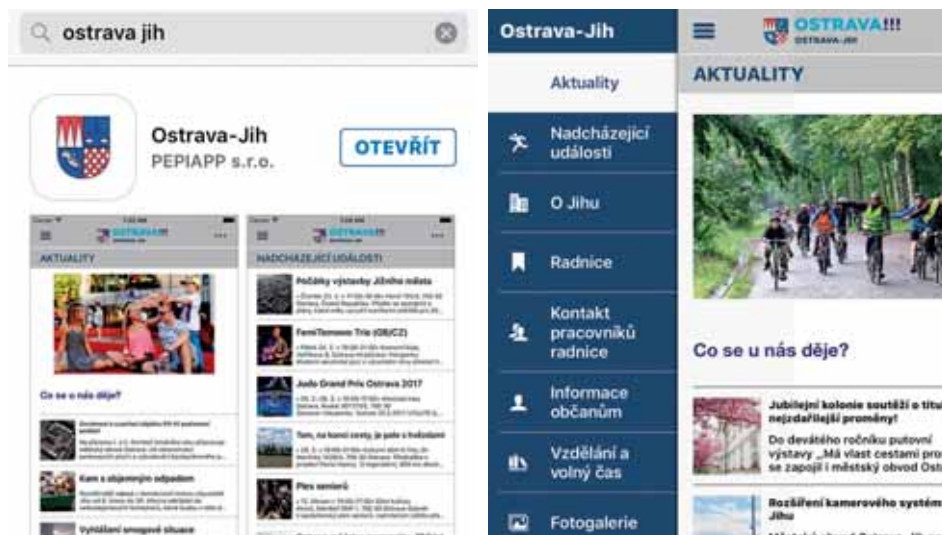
ostrava jih

Ostrava-Jih
PEPIAPP s.r.o.
OTEVŘÍT

AKTUALITY
Co se u nás děje?
Kam s objemným odpadem
Vyhlášení smogové situace

NADCHÁZEJÍCÍ UDÁLOSTI
Počátky výstavby Jižního města
FemiTomovo Trio (GB/CZ)
Judo Grand Prix Ostrava 2017
Tam, na konci cesty, je pole s hvězdami
Ples seniorů

Ostrava-Jih
Aktuality
Nadcházející události
O Jihu
Radnice
Kontakt pracovníků radnice
Informace občanům
Vzdělání a volný čas
Fotogalerie

OSTRAVA!!!
OSTRAVA-JIH
AKTUALITY
Co se u nás děje?
Jubilejní kolonie soutěží o titu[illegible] nejzdařilejší proměny!
Do devátého ročníku putovní výstavy „Má vlast cestami pro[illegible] se zapojil i městský obvod Ost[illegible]
Rozšíření kamerového systém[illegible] Jihu